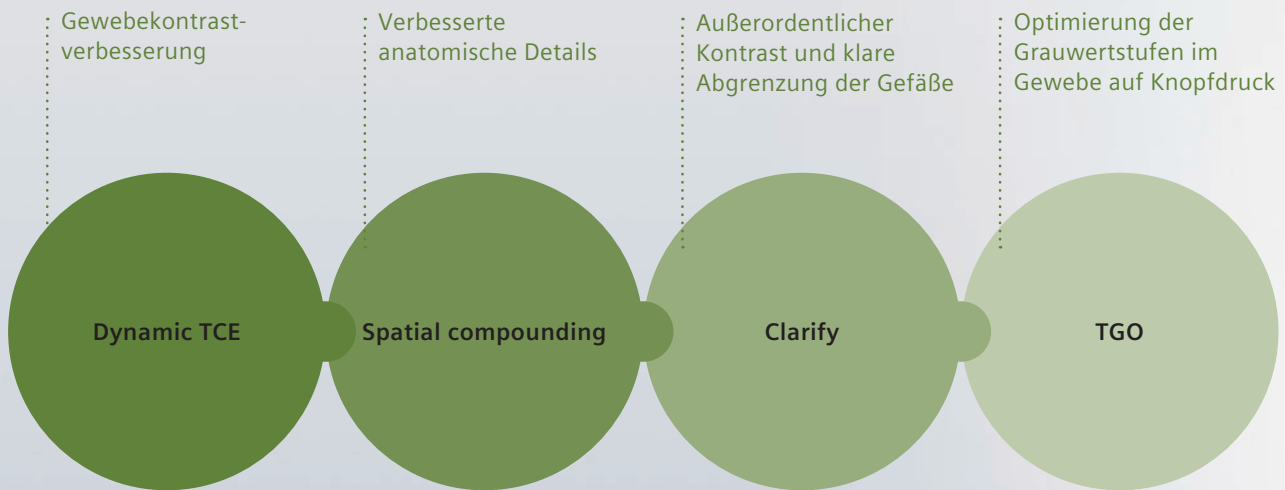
Gewebekontrastverbesserung

Verbesserte anatomische Details

Außerordentlicher Kontrast und klare Abgrenzung der Gefäße

Optimierung der Grauwertstufen im Gewebe auf Knopfdruck

Dynamic TCE

Spatial compounding

Clarify

TGO